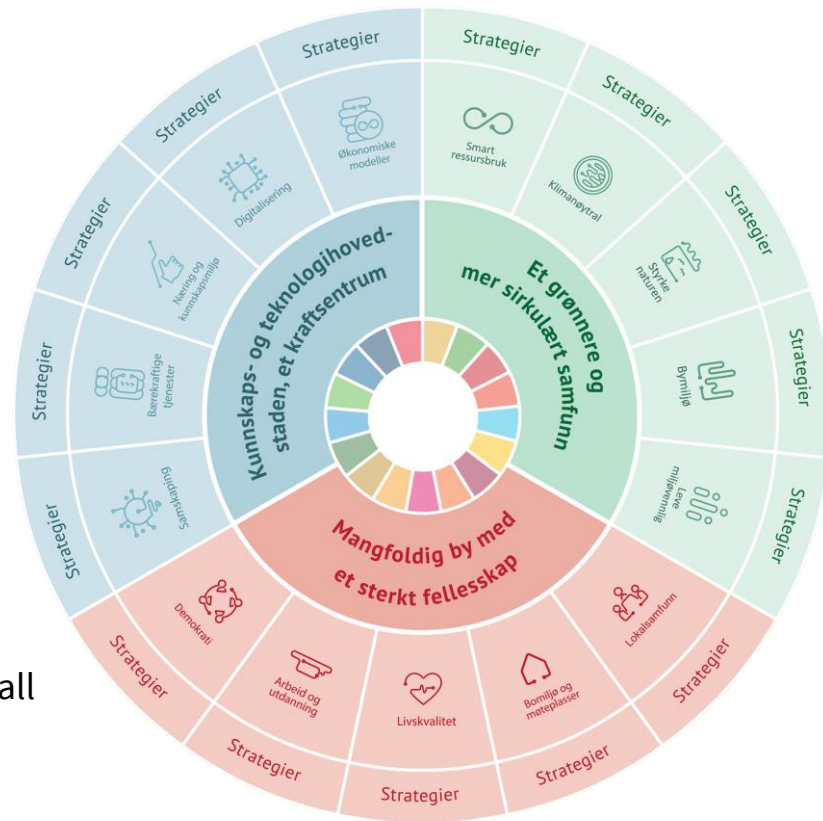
Kunnskaps- og teknologihovedstaden, et kraftsentrum

Et grønnere og mer sirkulært samfunn

Mangfoldig by med et sterkt fellesskap

Strategier
Økonomiske modeller

Strategier
Digitalisering

Strategier
Næring og kunnskapsmiljø

Strategier
Bærekraftige tjenester

Strategier
Samskaping

Strategier
Smart ressursbruk

Strategier
Klimanøytral

Strategier
Styrke naturen

Strategier
Bymiljø

Strategier
Leve miljøvennlig

Strategier
Demokrati

Strategier
Arbeid og utdanning

Strategier
Livskvalitet

Strategier
Bomiljø og møteplasser

Strategier
Lokalsamfunn

all